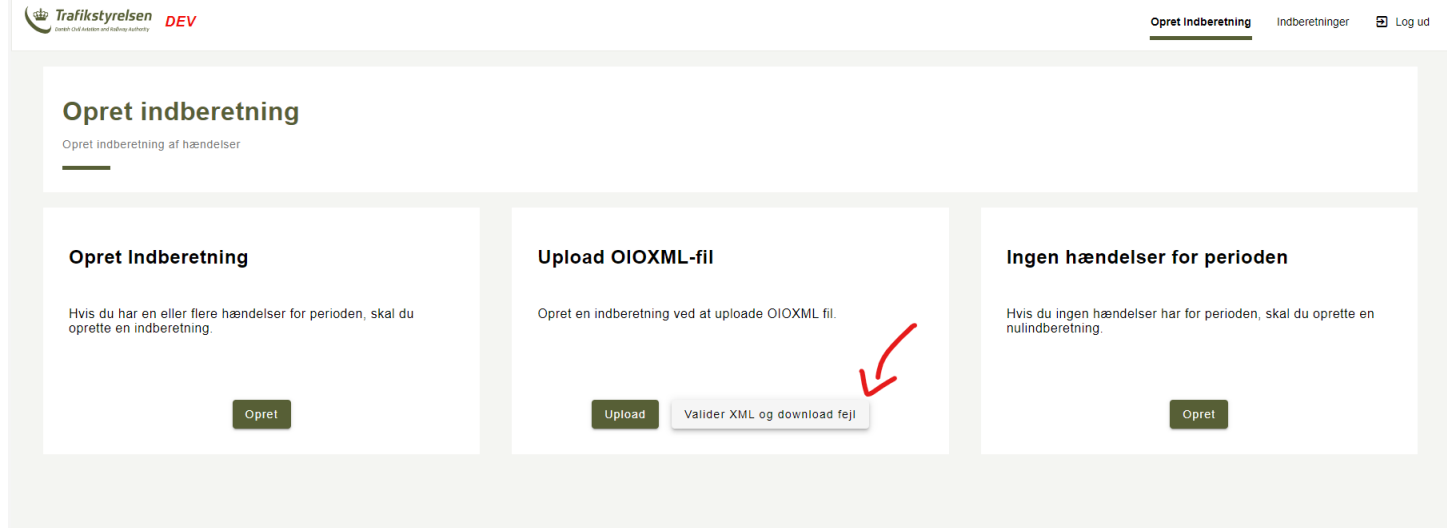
Trafikstyrelsen
Danish Civil Aviation and Railway Authority
DEV

Opret Indberetning Indberetninger Log ud

Opret indberetning

Opret indberetning af hændelser

Opret Indberetning

Hvis du har en eller flere hændelser for perioden, skal du oprette en indberetning.

Opret

Upload OIOXML-fil

Opret en indberetning ved at uploade OIOXML fil.

Upload Valider XML og download fejl

Ingen hændelser for perioden

Hvis du ingen hændelser har for perioden, skal du oprette en nulindberetning.

Opret